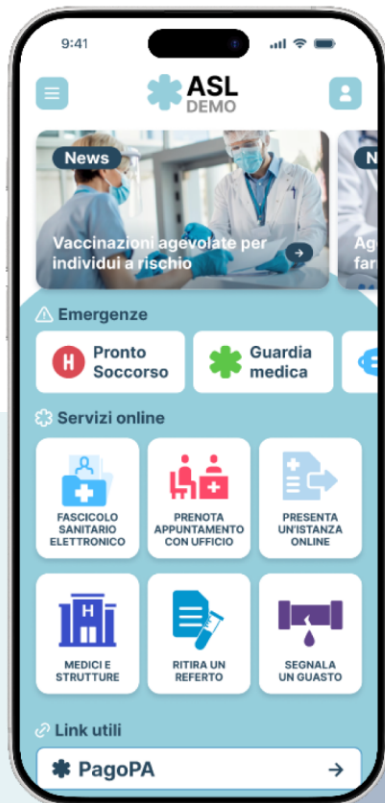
9:41

ASL
DEMO

News
Vaccinazioni agevolate per individui a rischio

N
Ag
far

Emergenze

H
Pronto Soccorso

Guardia medica

Servizi online

FASCICOLO SANITARIO ELETTRONICO

PRENOTA APPUNTAMENTO CON UFFICIO

PRESENTA UN'ISTANZA ONLINE

H
MEDICI E STRUTTURE

RITIRA UN REFERTO

SEGNALA UN GUASTO

Link utili

PagoPA →